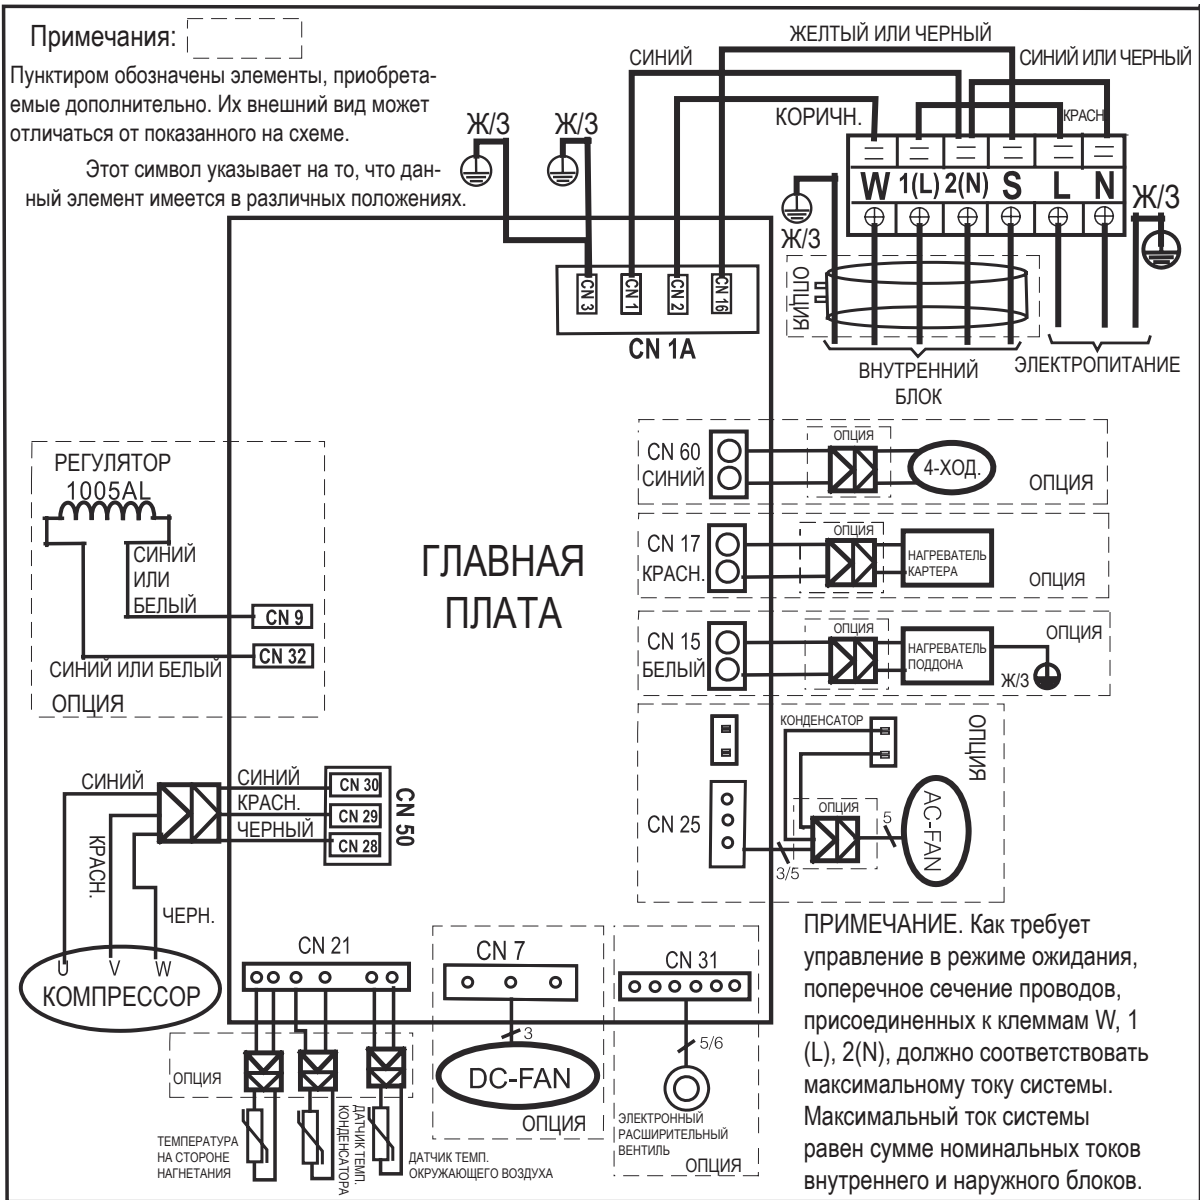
Примечания:

Пунктиром обозначены элементы, приобретаемые дополнительно. Их внешний вид может отличаться от показанного на схеме.

Этот символ указывает на то, что данный элемент имеется в различных положениях.

Ж/З
Ж/З
СИНИЙ
ЖЕЛТЫЙ ИЛИ ЧЕРНЫЙ
СИНИЙ ИЛИ ЧЕРНЫЙ
КОРИЧН.
КРАСН.
W 1(L) 2(N) S L N
Ж/З
Ж/З
CN 3
CN 1
CN 2
CN 16
CN 1A
ОПЦИЯ
ВНУТРЕННИЙ БЛОК
ЭЛЕКТРОПИТАНИЕ

РЕГУЛЯТОР
1005AL
СИНИЙ ИЛИ БЕЛЫЙ
CN 9
CN 32
СИНИЙ ИЛИ БЕЛЫЙ
ОПЦИЯ

ГЛАВНАЯ ПЛАТА

CN 60
СИНИЙ
ОПЦИЯ
4-ХОД.
ОПЦИЯ
CN 17
КРАСН.
ОПЦИЯ
НАГРЕВАТЕЛЬ КАРТЕРА
ОПЦИЯ
CN 15
БЕЛЫЙ
ОПЦИЯ
НАГРЕВАТЕЛЬ ПОДДОНА
ОПЦИЯ
Ж/З
КОНДЕНСАТОР
ОПЦИЯ
CN 25
ОПЦИЯ
AC-FAN
5
3/5

СИНИЙ
СИНИЙ
КРАСН.
ЧЕРНЫЙ
CN 30
CN 29
CN 28
CN 50
КРАСН.
ЧЕРН.
U V W
КОМПРЕССОР

CN 21
ОПЦИЯ
ТЕМПЕРАТУРА НА СТОРОНЕ НАГНЕТАНИЯ
ДАТЧИК ТЕМП. КОНДЕНСАТОРА
ДАТЧИК ТЕМП. ОКРУЖАЮЩЕГО ВОЗДУХА
CN 7
3
DC-FAN
ОПЦИЯ
CN 31
5/6
ЭЛЕКТРОННЫЙ РАСШИРИТЕЛЬНЫЙ ВЕНТИЛЬ
ОПЦИЯ

ПРИМЕЧАНИЕ. Как требует управление в режиме ожидания, поперечное сечение проводов, присоединенных к клеммам W, 1 (L), 2(N), должно соответствовать максимальному току системы. Максимальный ток системы равен сумме номинальных токов внутреннего и наружного блоков.